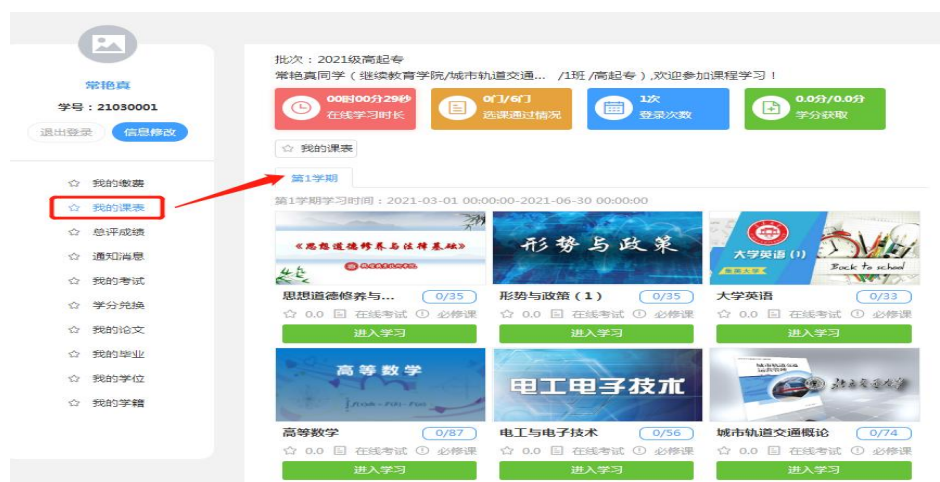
常艳真
学号：21030001
退出登录 信息修改

我的缴费
我的课表
总评成绩
通知消息
我的考试
学分兑换
我的论文
我的毕业
我的学位
我的学籍

批次：2021级高起专
常艳真同学（继续教育学院/城市轨道交通... /1班 /高起专）,欢迎参加课程学习！

00时00分29秒
在线学习时长

0门/6门
选课通过情况

1次
登录次数

0.0分/0.0分
学分获取

我的课表

第1学期

第1学期学习时间：2021-03-01 00:00:00-2021-06-30 00:00:00

《思想道德修养与法律基础》

思想道德修养与... 0/35
0.0 在线考试 必修课
进入学习

形势与政策
形势与政策（1） 0/35
0.0 在线考试 必修课
进入学习

大学英语（I）
Back to school
大学英语 0/33
0.0 在线考试 必修课
进入学习

高等数学
高等数学 0/87
0.0 在线考试 必修课
进入学习

电工电子技术
电工与电子技术 0/56
0.0 在线考试 必修课
进入学习

城市轨道交通概论 0/74
0.0 在线考试 必修课
进入学习